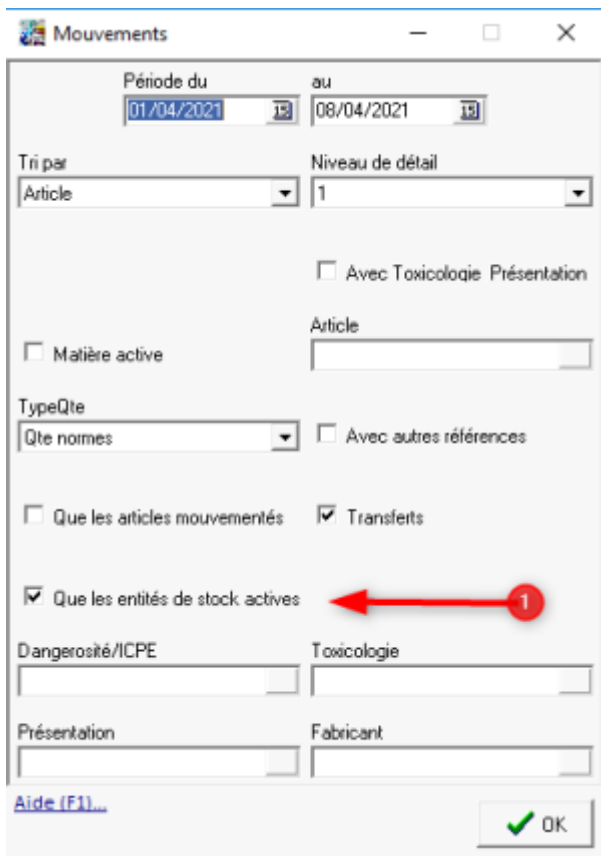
Mouvements

Période du
01/04/2021

au
08/04/2021

Tri par
Article

Niveau de détail
1

Avec Toxicologie Présentation

Article

Matière active

TypeQte
Qte nomes

Avec autres références

Que les articles mouvementés

Transferts

Que les entités de stock actives

1

Dangerosité/ICPE

Toxicologie

Présentation

Fabricant

Aide (F1)...

OK